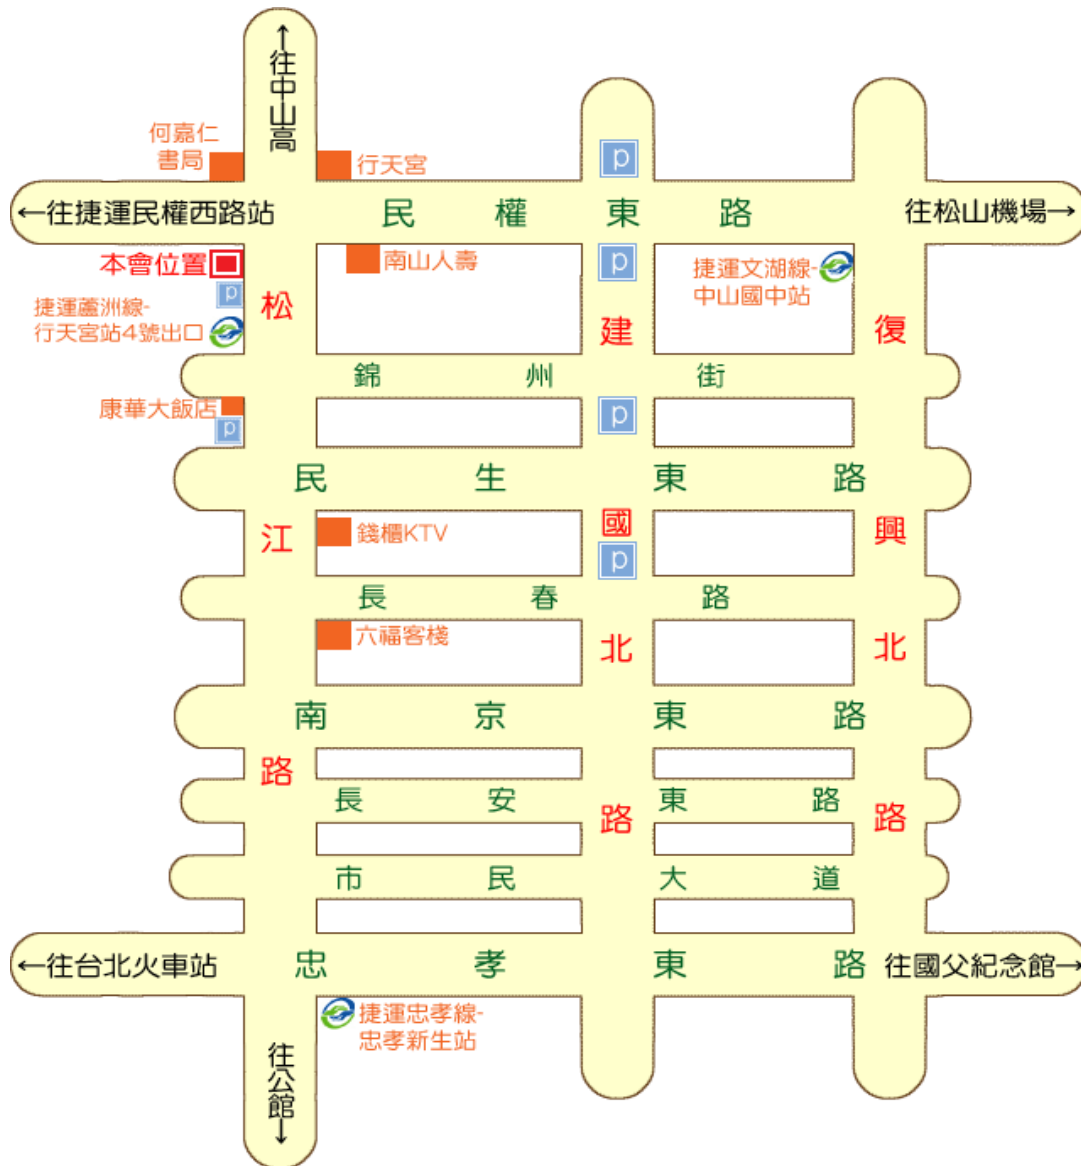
↑往中山高

何嘉仁書局

行天宮

P

←往捷運民權西路站

民 權 東 路

往松山機場→

本會位置

南山人壽

P

捷運文湖線-中山國中站

P

捷運蘆洲線-行天宮站4號出口

松

建

復

錦 州 街

康華大飯店

P

P

P

民 生 東 路

江

錢櫃KTV

國

興

P

長 春 路

六福客棧

北

北

南 京 東 路

路

長 安 東 路

路

路

市 民 大 道

←往台北火車站

忠 孝 東 路

往國父紀念館→

捷運忠孝線-忠孝新生站

往公館↓